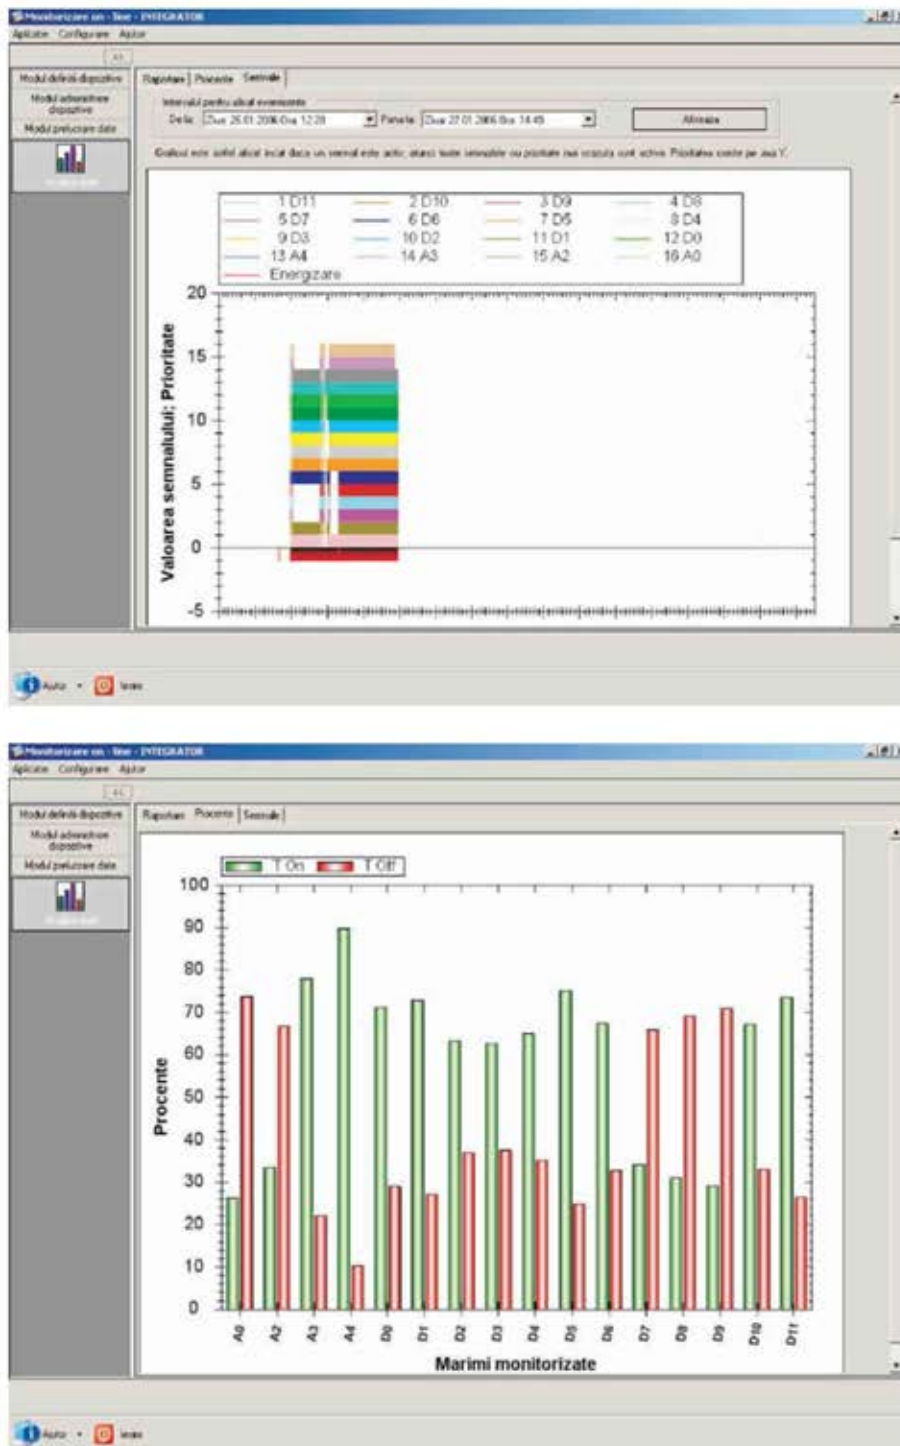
Monitorizare on - line - INTEGRATOR
Aplicatie Configurare Ajutor
<<
Modul definire dispozitive
Modul administrare dispozitive
Modul prelucrare date
Rapoarte Procente Semnale
Intervalul pentru afisul evenimente
De la: Duo 26.01.2006 Ora 12:28 Pana la: Duo 27.01.2006 Ora 14:49 Afiseaza
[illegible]

1 D11 2 D10 3 D9 4 D8
5 D7 6 D6 7 D5 8 D4
9 D3 10 D2 11 D1 12 D0
13 A4 14 A3 15 A2 16 A0
Energizare

Valoarea semnalului; Prioritate
20
15
10
5
0
-5

Autor Iesire

Monitorizare on - line - INTEGRATOR
Aplicatie Configurare Ajutor
<<
Modul definire dispozitive
Modul administrare dispozitive
Modul prelucrare date
Rapoarte Procente Semnale

T On T Off

Procente
100
90
80
70
60
50
40
30
20
10
0

A0 A2 A3 A4 D0 D1 D2 D3 D4 D5 D6 D7 D8 D9 D10 D11
Marimi monitorizate

Autor Iesire